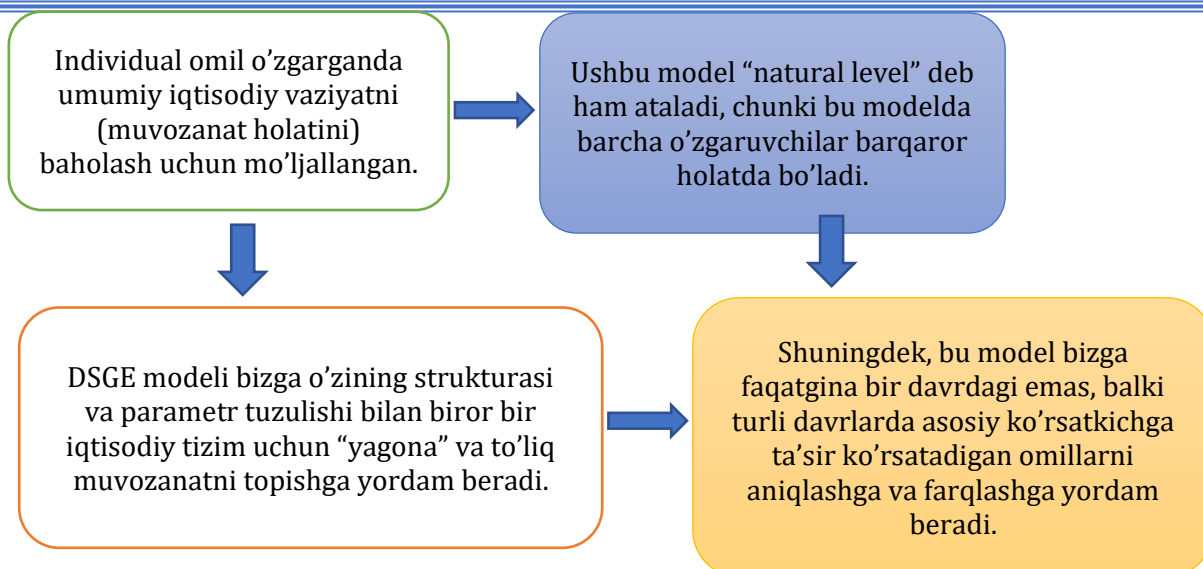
Individual omil o’zgarganda umumiy iqtisodiy vaziyatni (muvozanat holatini) baholash uchun mo’ljallangan.

Ushbu model “natural level” deb ham ataladi, chunki bu modelda barcha o’zgaruvchilar barqaror holatda bo’ladi.

DSGE modeli bizga o’zining strukturasi va parametr tuzulishi bilan biror bir iqtisodiy tizim uchun “yagona” va to’liq muvozanatni topishga yordam beradi.

Shuningdek, bu model bizga faqatgina bir davrdagi emas, balki turli davrlarda asosiy ko’rsatkichga ta’sir ko’rsatadigan omillarni aniqlashga va farqlashga yordam beradi.